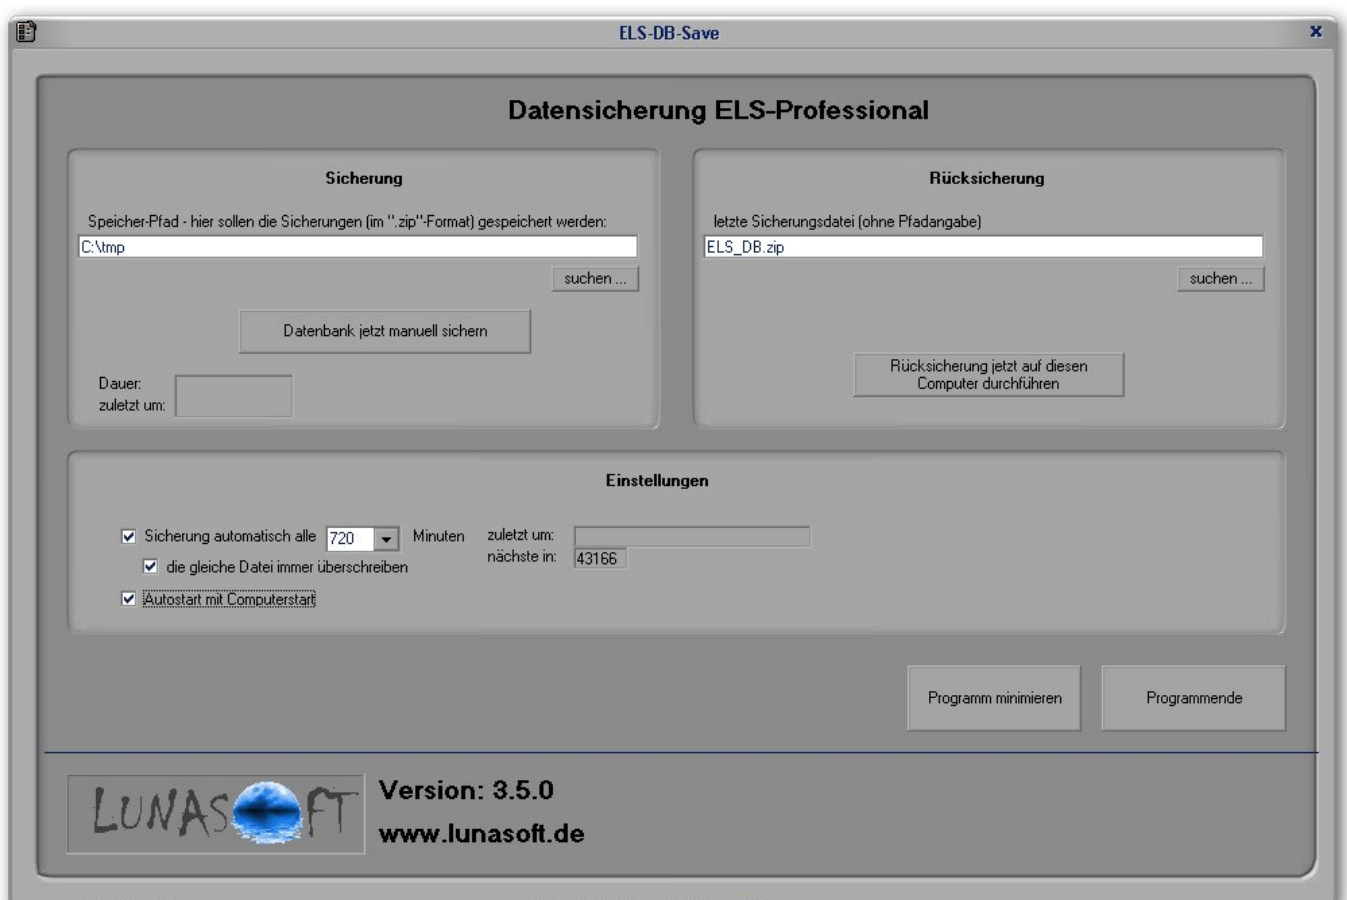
ELS-DB-Save

x

Datensicherung ELS-Professional

Sicherung

Speicher-Pfad - hier sollen die Sicherungen (im ".zip"-Format) gespeichert werden:

C:\tmp

suchen ...

Datenbank jetzt manuell sichern

Dauer:
zuletzt um:

Rücksicherung

letzte Sicherungsdatei (ohne Pfadangabe)

ELS_DB.zip

suchen ...

Rücksicherung jetzt auf diesen Computer durchführen

Einstellungen

Sicherung automatisch alle 720 Minuten

die gleiche Datei immer überschreiben

Autostart mit Computerstart

zuletzt um:
nächste in: 43166

Programm minimieren

Programmende

LUNASOFT

Version: 3.5.0
www.lunasoft.de